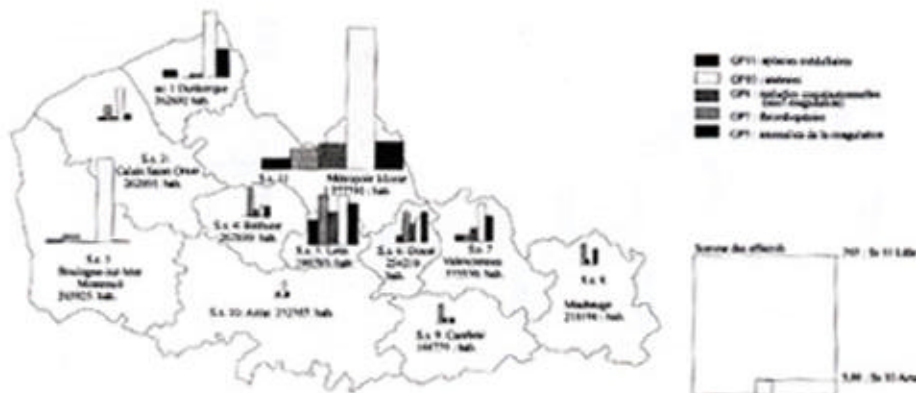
GP11 : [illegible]
GP10 : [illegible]
GP5 : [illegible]
GP2 : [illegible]
GP1 : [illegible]

s.s. 1 Dunkerque 362692 hab.
S.s. 2 Calais Saint Omer 362695 hab.
S.s. 12
Métropole lilloise 1 222791 hab.
S.s. 4 Béthune 267839 hab.
S.s. 5 Lens 290293 hab.
S.s. 6 Douai 254219 hab.
S.s. 7 Valenciennes 355536 hab.
S.s. 3 Boulogne-sur-Mer Montreuil 265925 hab.
S.s. 10 Arras 252985 hab.
S.s. 9 Cambrai 164779 hab.
S.s. 8 Maubeuge 218194 hab.

Somme des effectifs
769 : Ss 11 Lille
5,00 : Ss 10 Arras